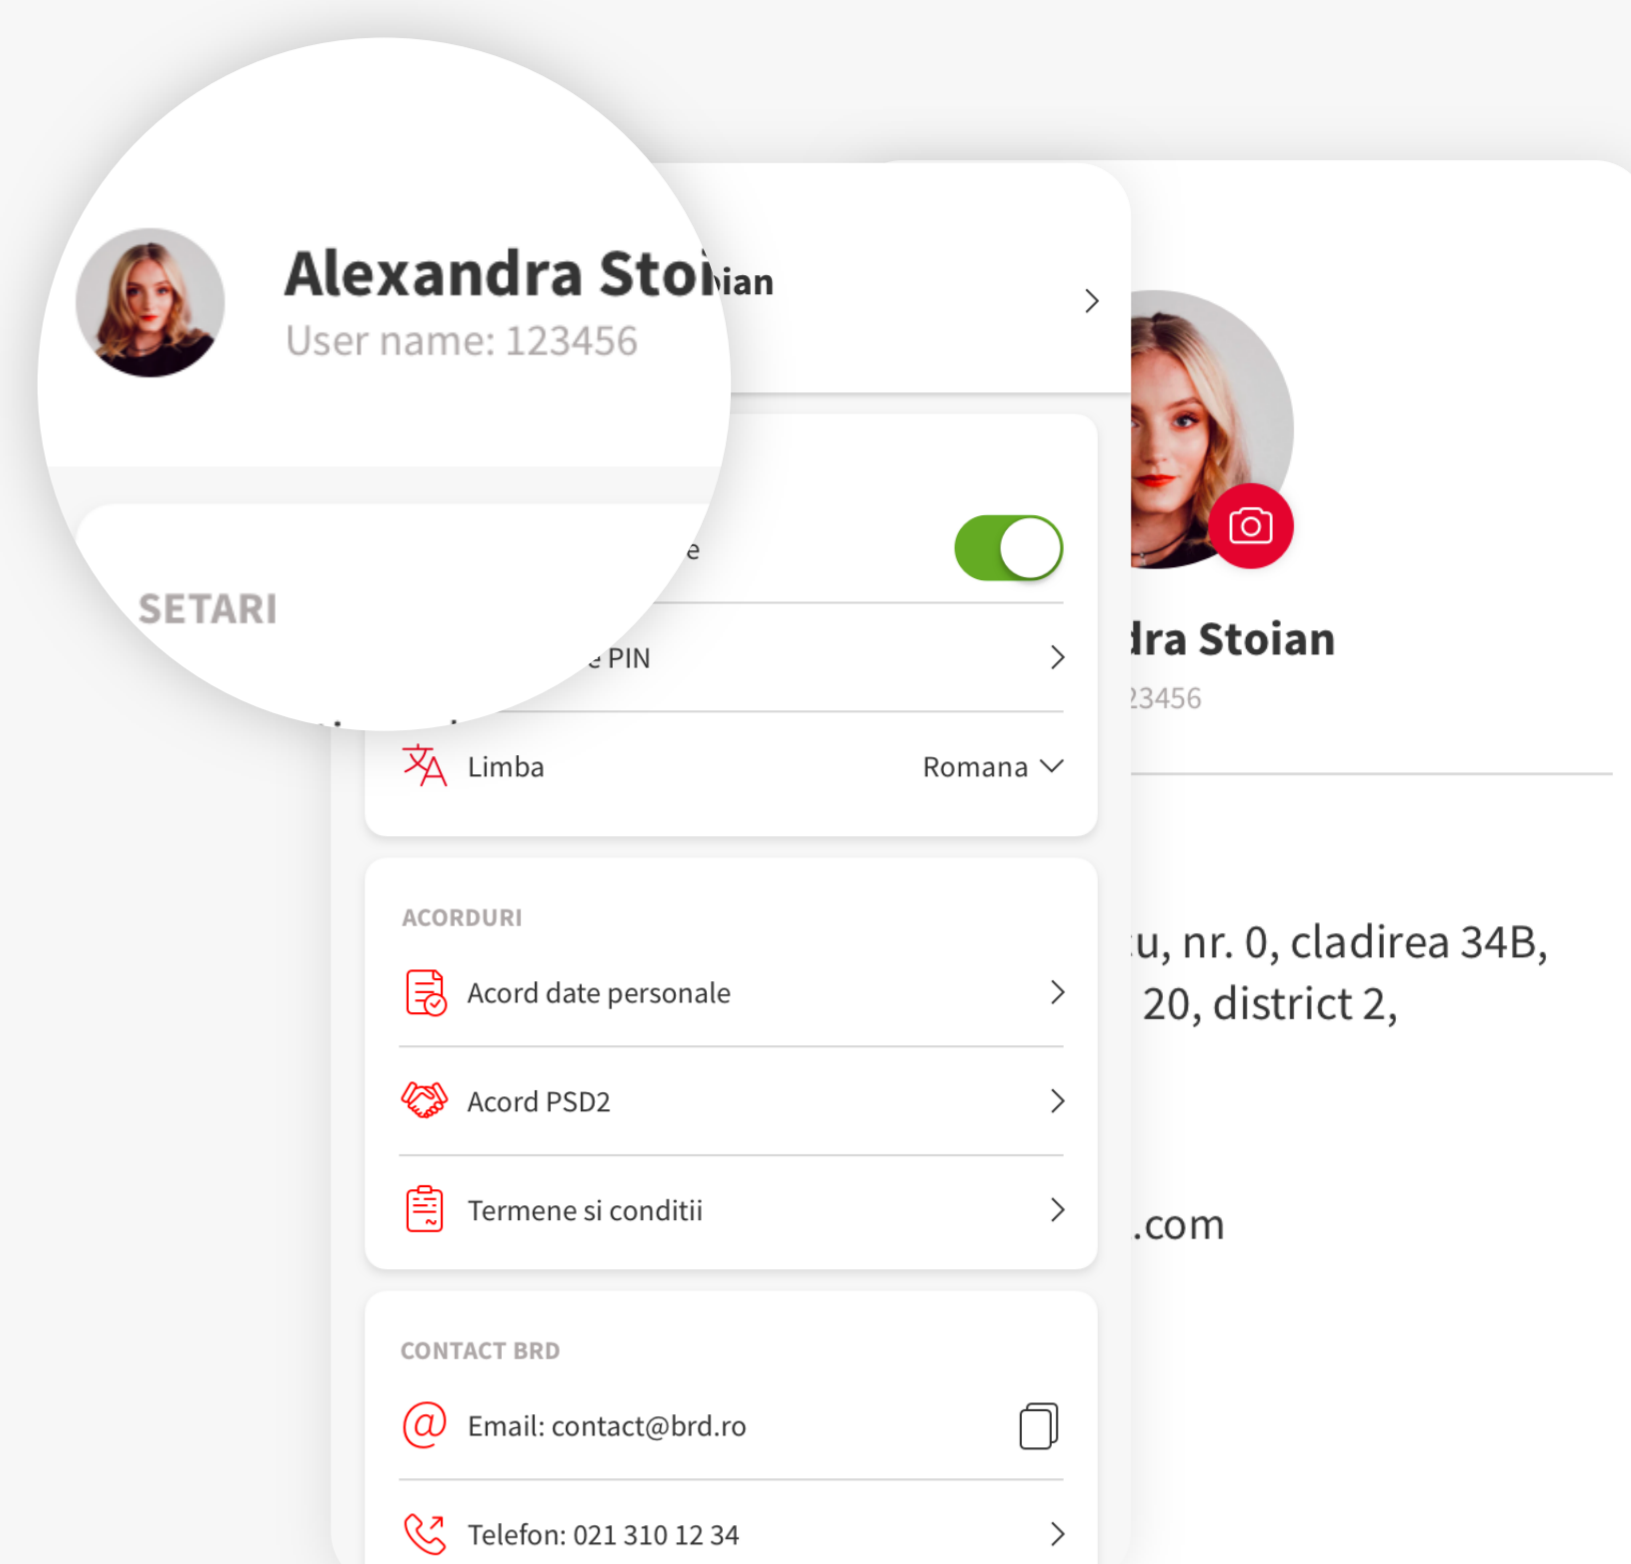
Alexandra Stoian
User name: 123456

SETARI

e

e PIN

Limba
Romana

ACORDURI
Acord date personale
Acord PSD2
Termene si conditii

CONTACT BRD
Email: contact@brd.ro
Telefon: 021 310 12 34

dra Stoian
23456

u, nr. 0, cladirea 34B,
20, district 2,

.com